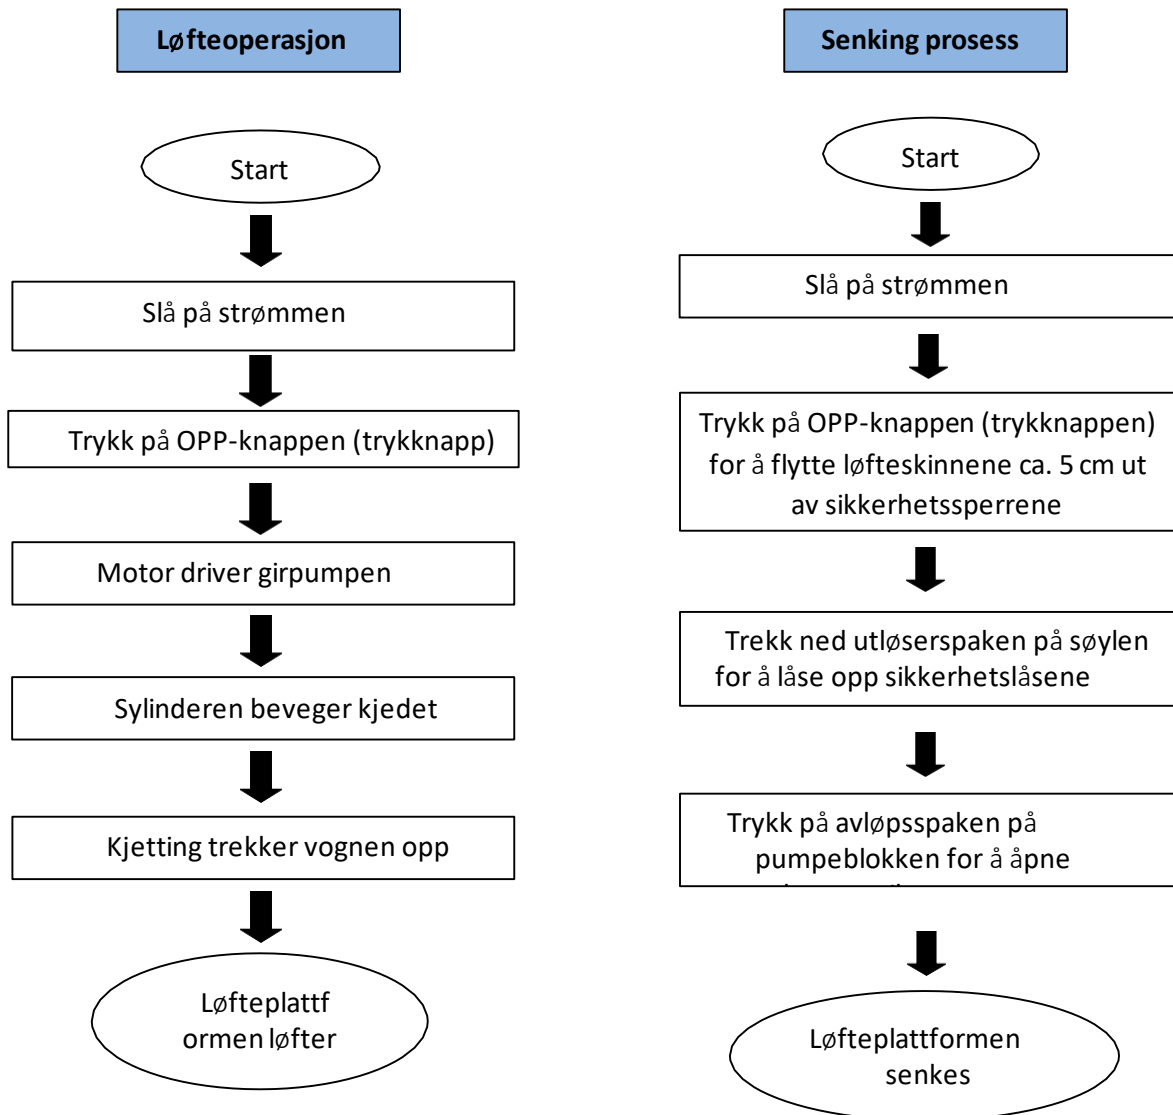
Løfteoperasjon

Start

Slå på strømmen

Trykk på OPP-knappen (trykknapp)

Motor driver girpumpen

Sylinderen beveger kjedet

Kjetting trekker vognen opp

Løfteplattf ormen løfter

Senking prosess

Start

Slå på strømmen

Trykk på OPP-knappen (trykknappen) for å flytte løfteskinnene ca. 5 cm ut av sikkerhetssperrene

Trekk ned utløserspaken på søylen for å låse opp sikkerhetslåsene

Trykk på avløpsspaken på pumpeblokken for å åpne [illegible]

Løfteplattformen senkes